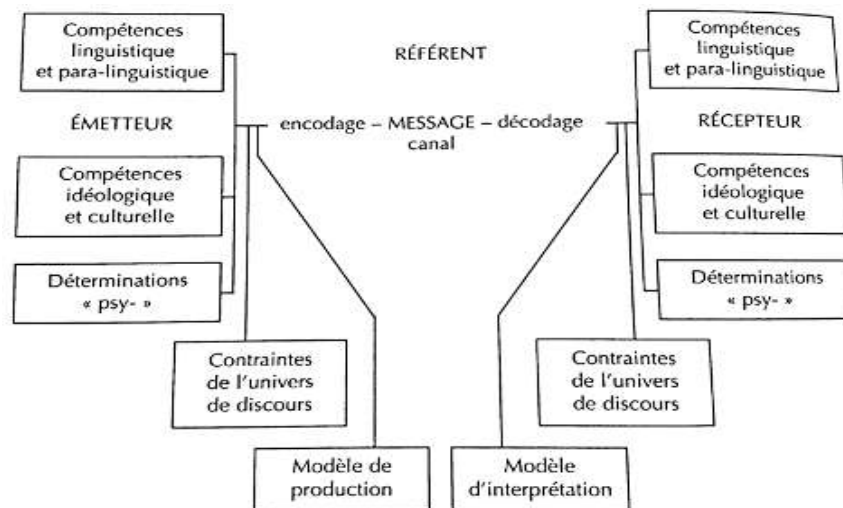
Compétences linguistique et para-linguistique

RÉFÉRENT

Compétences linguistique et para-linguistique

ÉMETTEUR

encodage – MESSAGE – décodage
canal

RÉCEPTEUR

Compétences idéologique et culturelle

Compétences idéologique et culturelle

Déterminations « psy- »

Déterminations « psy- »

Contraintes de l'univers de discours

Contraintes de l'univers de discours

Modèle de production

Modèle d'interprétation